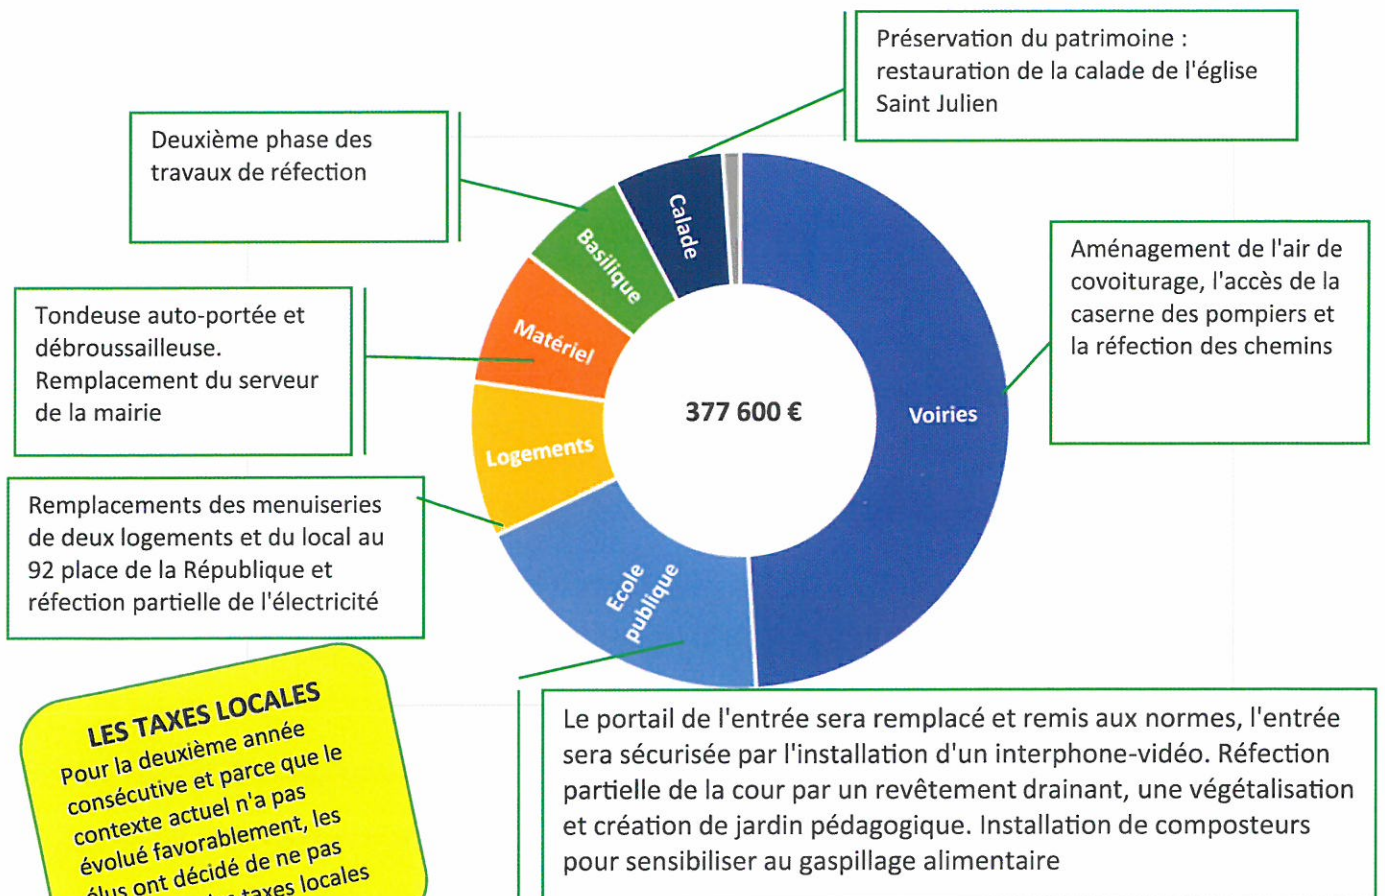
Préservation du patrimoine : restauration de la calade de l'église Saint Julien

Deuxième phase des travaux de réfection

Calade

Basilique

Aménagement de l'air de covoiturage, l'accès de la caserne des pompiers et la réfection des chemins

Tondeuse auto-portée et débroussailleuse. Remplacement du serveur de la mairie

Matériel

377 600 €

Voiries

Logements

Remplacements des menuiseries de deux logements et du local au 92 place de la République et réfection partielle de l'électricité

Ecole publique

LES TAXES LOCALES
Pour la deuxième année consécutive et parce que le contexte actuel n'a pas évolué favorablement, les élus ont décidé de ne pas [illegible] taxes locales

Le portail de l'entrée sera remplacé et remis aux normes, l'entrée sera sécurisée par l'installation d'un interphone-vidéo. Réfection partielle de la cour par un revêtement drainant, une végétalisation et création de jardin pédagogique. Installation de composteurs pour sensibiliser au gaspillage alimentaire